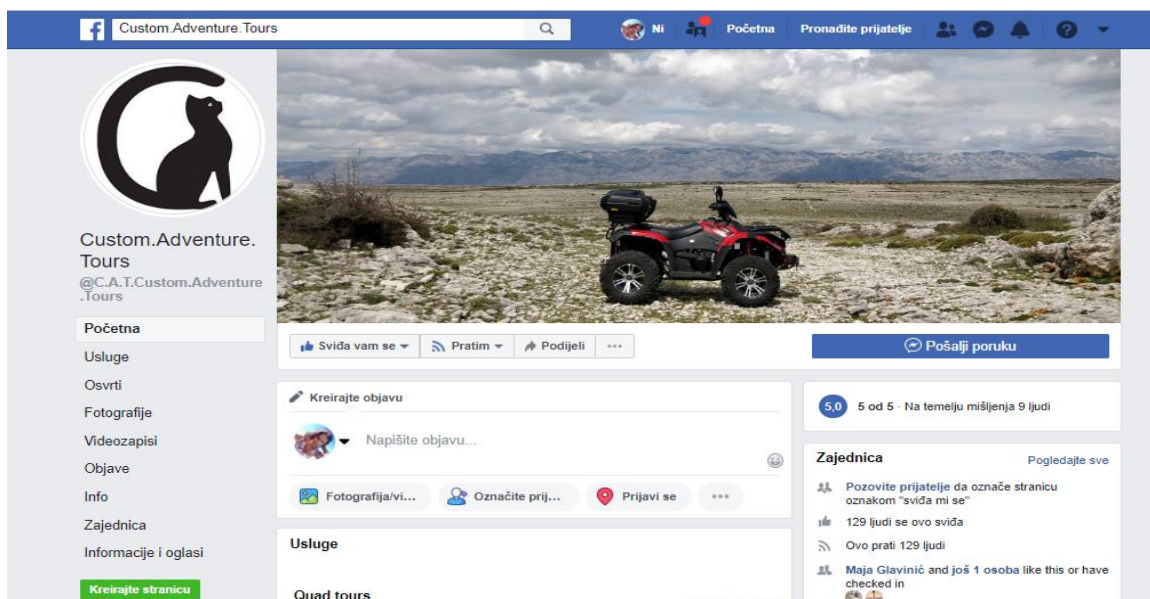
Custom.Adventure.Tours

Ni Početna Pronađite prijatelje

Custom.Adventure.Tours
@C.A.T.Custom.Adventure.Tours

Početna
Usluge
Osvrti
Fotografije
Videozapisi
Objave
Info
Zajednica
Informacije i oglasi

Kreirajte stranicu

Sviđa vam se Pratim Podijeli ···

Pošalji poruku

Kreirajte objavu

Napišite objavu...

Fotografija/vi... Označite prij... Prijavi se ···

Usluge

Quad tours

5,0 5 od 5 · Na temelju mišljenja 9 ljudi

Zajednica Pogledajte sve

Pozovite prijatelje da označe stranicu oznakom "sviđa mi se"

129 ljudi se ovo sviđa

Ovo prati 129 ljudi

Maja Glavinić and još 1 osoba like this or have checked in